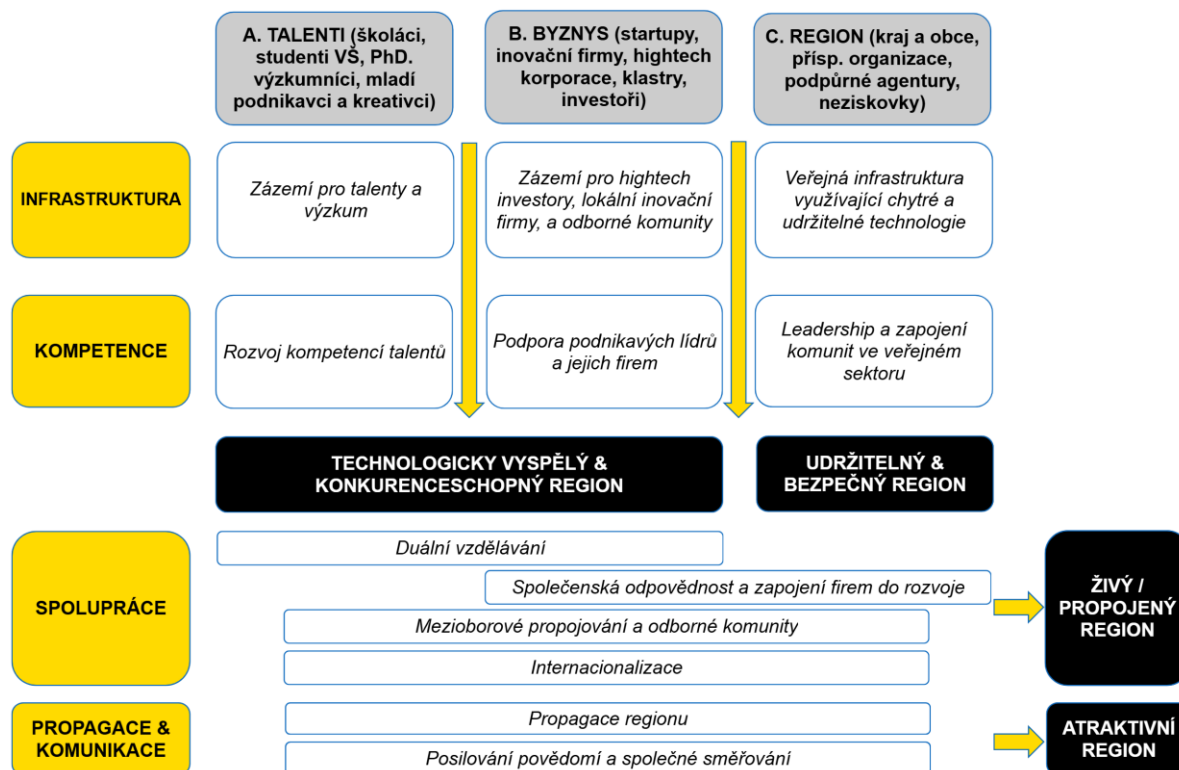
A. TALENTI (školáci, studenti VŠ, PhD. výzkumníci, mladí podnikavci a kreativci)

B. BYZNYS (startupy, inovační firmy, hightech korporace, klastry, investoři)

C. REGION (kraj a obce, přísp. organizace, podpůrné agentury, neziskovky)

INFRASTRUKTURA

Zázemí pro talenty a výzkum

Zázemí pro hightech investory, lokální inovační firmy, a odborné komunity

Veřejná infrastruktura využívající chytré a udržitelné technologie

KOMPETENCE

Rozvoj kompetencí talentů

Podpora podnikavých lídrů a jejich firem

Leadership a zapojení komunit ve veřejném sektoru

TECHNOLOGICKY VYSPĚLÝ & KONKURENCESCHOPNÝ REGION

UDRŽITELNÝ & BEZPEČNÝ REGION

SPOLUPRÁCE

Duální vzdělávání

Společenská odpovědnost a zapojení firem do rozvoje

Mezioborové propojování a odborné komunity

Internacionalizace

ŽIVÝ / PROPOJENÝ REGION

PROPAGACE & KOMUNIKACE

Propagace regionu

Posilování povědomí a společné směřování

ATRAKTIVNÍ REGION